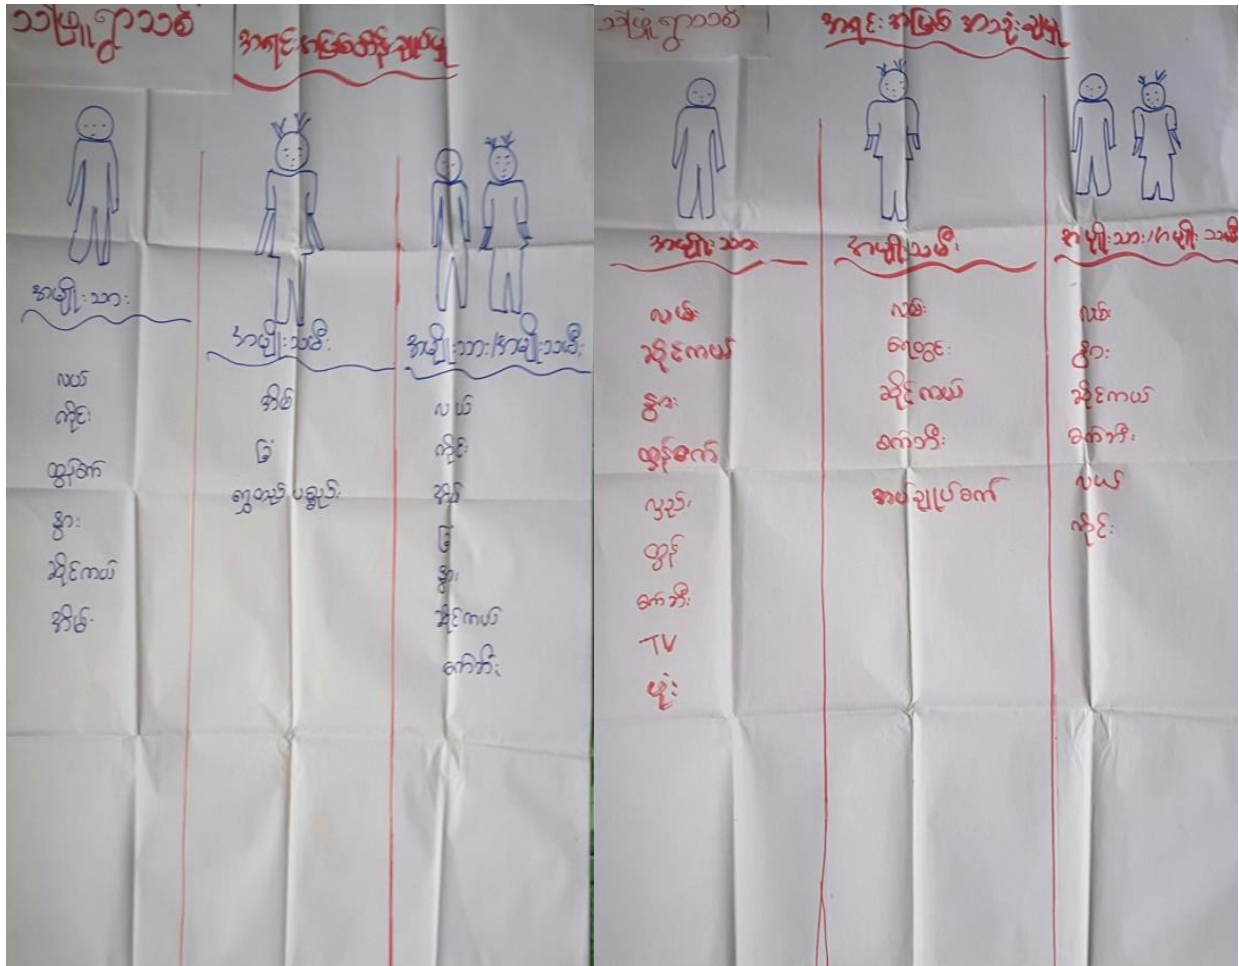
သဲဖြူရွာသစ်

အရင်းအမြစ်ပိုင်ဆိုင်မှု

| အမျိုးသား | အမျိုးသမီး | အမျိုးသား/အမျိုးသမီး |
|---|---|---|
| လယ် | အိမ် | လယ် |
| ကိုင်း | မြေ | ကိုင်း |
| ထွန်စက် | ရွှေထည် ပစ္စည်း | အိမ် |
| နွား | | မြေ |
| ဆိုင်ကယ် | | နွား |
| အိမ် | | ဆိုင်ကယ် |
| | | ကောက်ရိုး |

သဲဖြူရွာသစ်

အရင်းအမြစ် အသုံးချမှု

| အမျိုးသား | အမျိုးသမီး | အမျိုးသား/အမျိုးသမီး |
|---|---|---|
| လယ် | လယ် | လယ် |
| ဆိုင်ကယ် | ရေတွင်း | ဦး |
| နွား | ဆိုင်ကယ် | ဆိုင်ကယ် |
| ထွန်စက် | ကောက်ရိုး | ကောက်ရိုး |
| လှည်း | အပ်ချုပ်စက် | လယ် |
| ဖုန်း | | ကိုင်း |
| ကောက်ရိုး | | |
| TV | | |
| ဖုန်း | | |